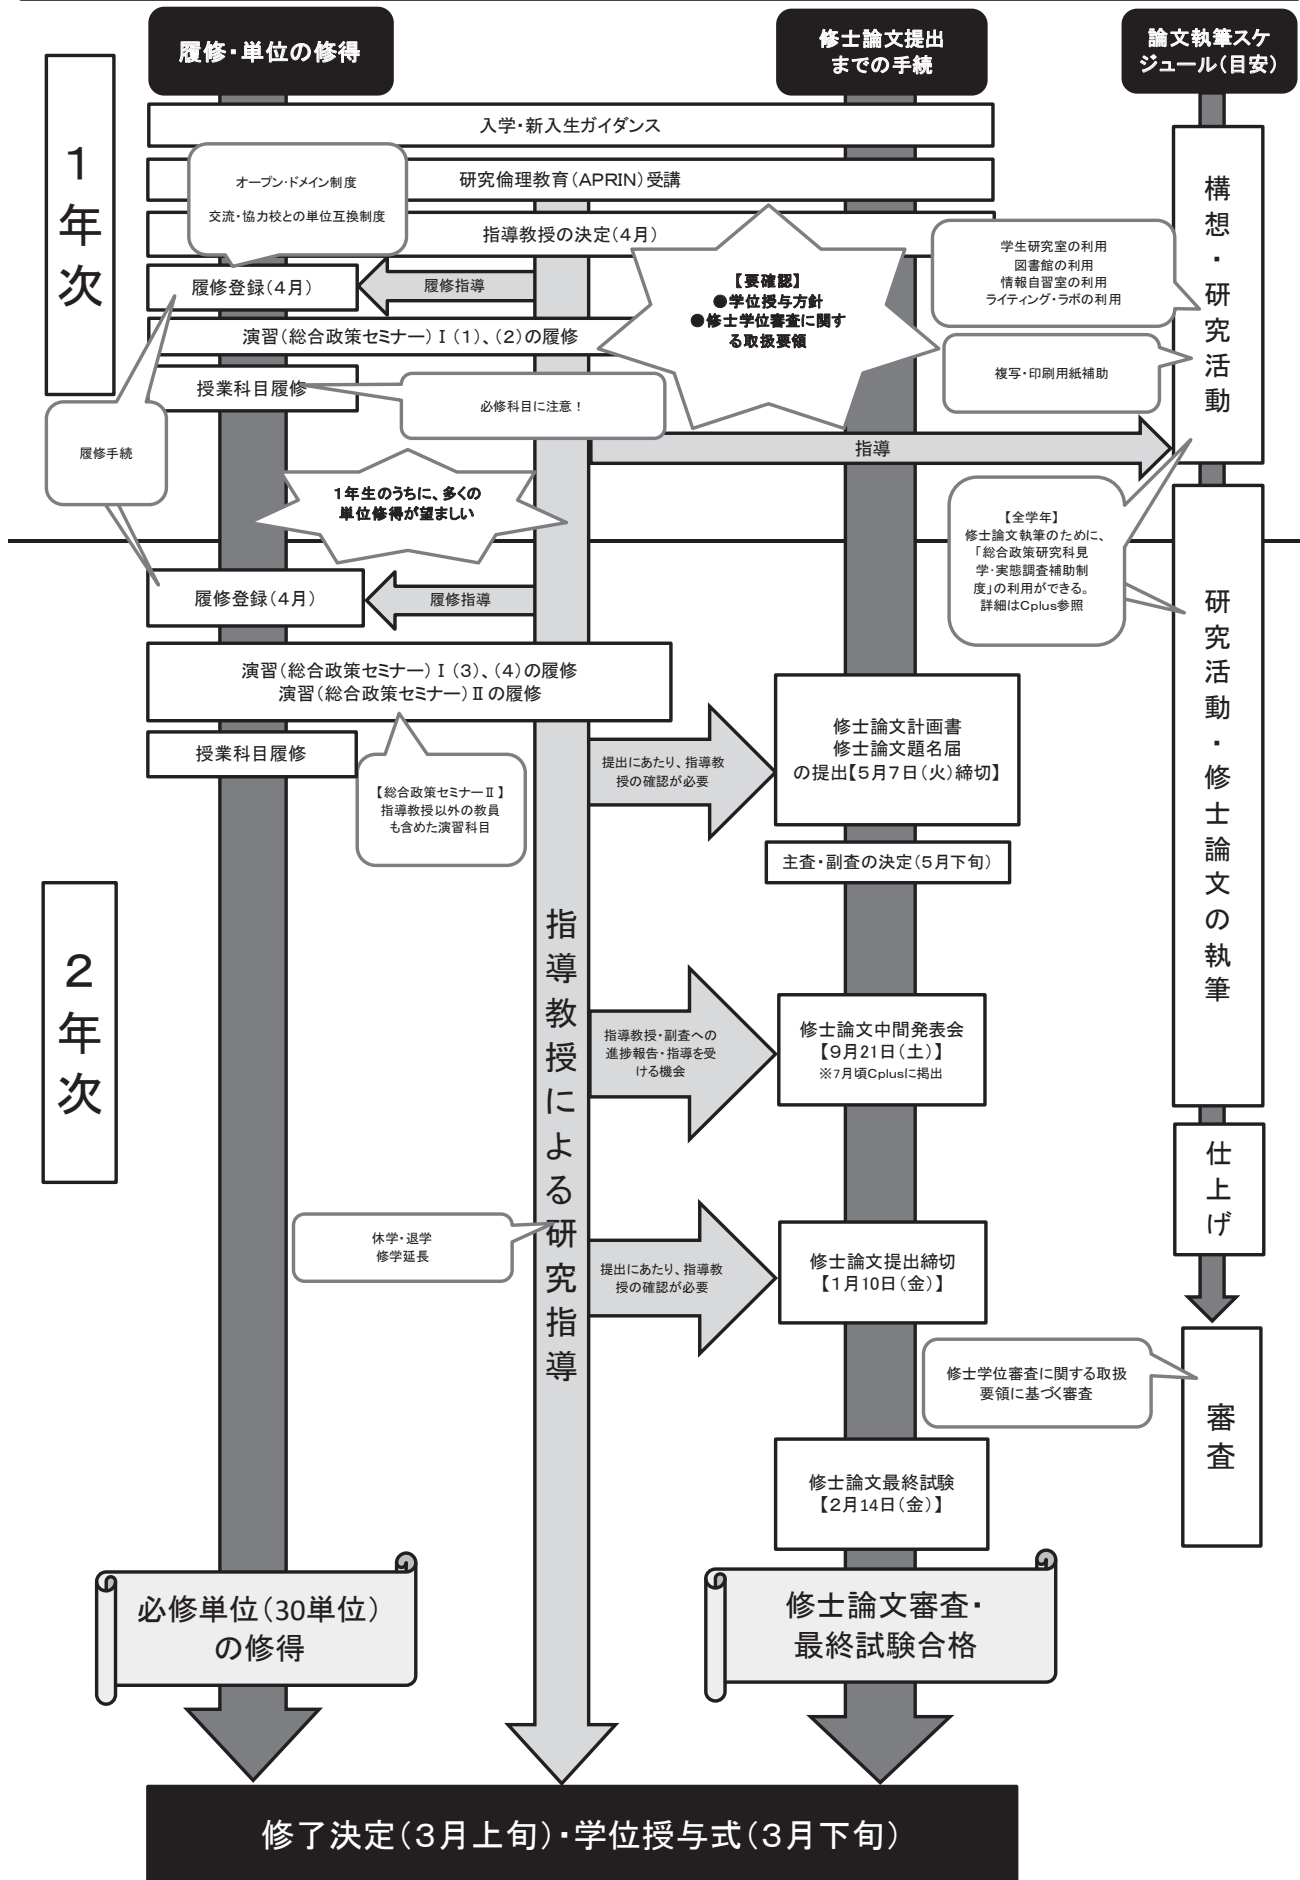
履修・単位の修得

修士論文提出までの手続

論文執筆スケジュール(目安)

1年次

入学・新入生ガイダンス

オープン・ドメイン制度

交流・協力校との単位互換制度

研究倫理教育(APRIN)受講

指導教授の決定(4月)

構想・研究活動

学生研究室の利用
図書館の利用
情報自習室の利用
ライティング・ラボの利用

履修登録(4月)

履修指導

【要確認】
●学位授与方針
●修士学位審査に関する取扱要領

演習(総合政策セミナー)Ⅰ(1)、(2)の履修

複写・印刷用紙補助

授業科目履修

必修科目に注意！

履修手続

指導

1年生のうちに、多くの単位修得が望ましい

【全学年】
修士論文執筆のために、「総合政策研究科見学・実態調査補助制度」の利用ができる。
詳細はCplus参照

履修登録(4月)

履修指導

研究活動・修士論文の執筆

演習(総合政策セミナー)Ⅰ(3)、(4)の履修
演習(総合政策セミナー)Ⅱの履修

授業科目履修

提出にあたり、指導教授の確認が必要

修士論文計画書
修士論文題名届
の提出【5月7日(火)締切】

【総合政策セミナーⅡ】
指導教授以外の教員も含めた演習科目

主査・副査の決定(5月下旬)

2年次

指導教授による研究指導

指導教授・副査への進捗報告・指導を受ける機会

修士論文中間発表会
【9月21日(土)】
※7月頃Cplusに掲出

仕上げ

休学・退学
修学延長

提出にあたり、指導教授の確認が必要

修士論文提出締切
【1月10日(金)】

修士学位審査に関する取扱要領に基づく審査

審査

修士論文最終試験
【2月14日(金)】

必修単位(30単位)の修得

修士論文審査・最終試験合格

修了決定(3月上旬)・学位授与式(3月下旬)